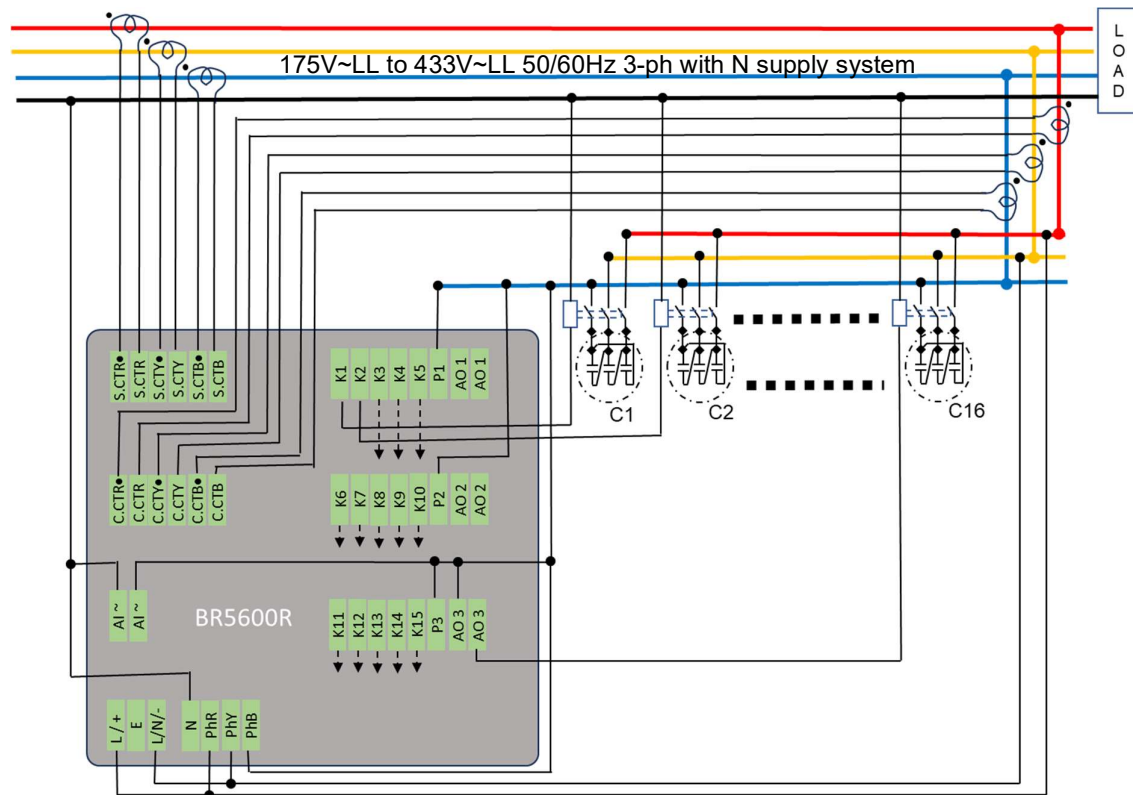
175V~LL to 433V~LL 50/60Hz 3-ph with N supply system

L O A D

S.CTR●
S.CTR
S.CTY●
S.CTY
S.CTB●
S.CTB

K1
K2
K3
K4
K5
P1
AO 1
AO 1

C.CTR●
C.CTR
C.CTY●
C.CTY
C.CTB●
C.CTB

K6
K7
K8
K9
K10
P2
AO 2
AO 2

AI ~
AI ~

BR5600R

K11
K12
K13
K14
K15
P3
AO 3
AO 3

L / +
E
L/N/-
N
PhR
PhY
PhB

C1
C2
C16